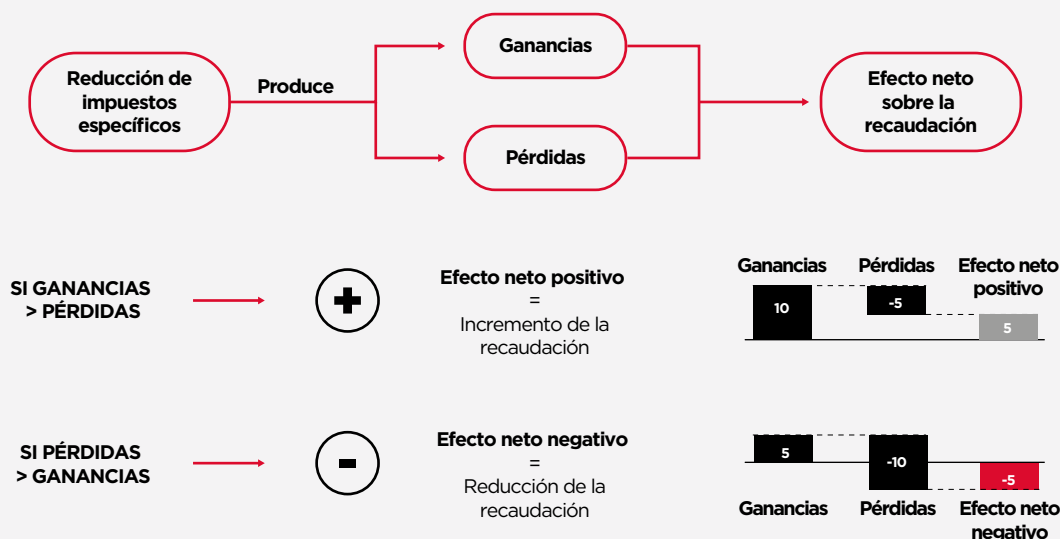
Reducción de impuestos específicos

Produce

Ganancias

Pérdidas

Efecto neto sobre la recaudación

SI GANANCIAS > PÉRDIDAS

Efecto neto positivo
=
Incremento de la recaudación

Ganancias | Pérdidas | Efecto neto positivo

10

-5

5

SI PÉRDIDAS > GANANCIAS

Efecto neto negativo
=
Reducción de la recaudación

5

-10

-5

Ganancias | Pérdidas | Efecto neto negativo